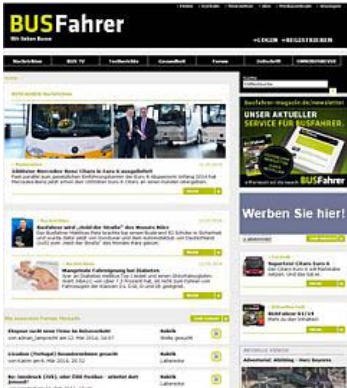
BUSFahrer
Wir lieben Busse

»LOGIN »REGISTRIEREN

Nachrichten | BUS TV | Testberichte | Gesundheit | Forum | Zeitschrift

BUSFahrer

busfahrer-magazin.de/newsletter
UNSER AKTUELLER SERVICE FÜR BUSFAHRER.
BUSFahrer

Werben Sie hier!

Setra ComfortClass auf Fahrerbesuch
Geliefert: Mercedes-Benz Citaro Euro 6 ausgeliefert

Superfast Citaro Euro 6

BUSFahrer 01/14

Busfahrer wird „Held der Straße" des Monats März

Mangelnde Fahreignung bei Diabetes

Die neuesten Forums-Beiträge

Ebspose sucht neue Firma im Ostallgäu (tu)

Gesucht (Fortsetzung) Busunternehmen gesucht

Rubrik
Rubrik
Rubrik